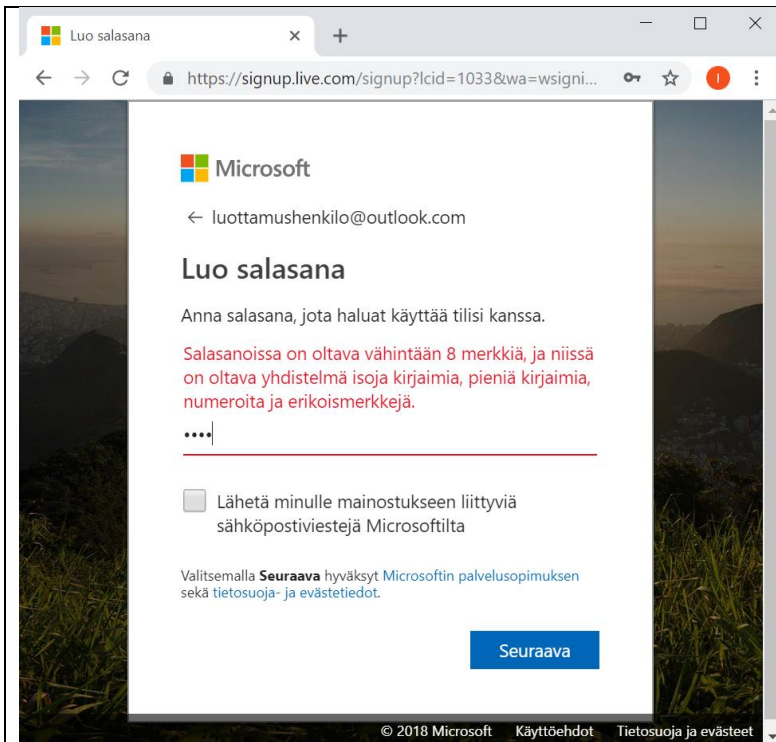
Luo salasana
×
+
https://signup.live.com/signup?lcid=1033&wa=wsigni...
I

Microsoft

← luottamushenkilo@outlook.com

Luo salasana

Anna salasana, jota haluat käyttää tilisi kanssa.

Salasanoissa on oltava vähintään 8 merkkiä, ja niissä on oltava yhdistelmä isoja kirjaimia, pieniä kirjaimia, numeroita ja erikoismerkkejä.

••••

Lähetä minulle mainostukseen liittyviä sähköpostiviestejä Microsoftilta

Valitsemalla **Seuraava** hyväksyt Microsoftin palvelusopimuksen sekä tietosuoja- ja evästetiedot.

Seuraava

© 2018 Microsoft Käyttöehdot Tietosuoja ja evästeet